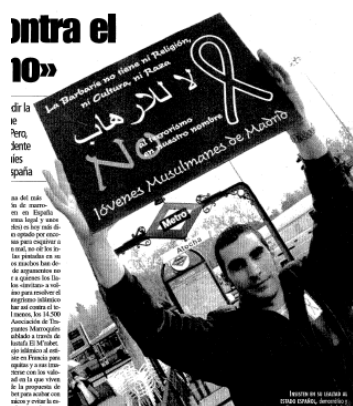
ntra el
no»

dir la
ne
Pero,
dente
ste
spaña

La Barbarie no tiene ni Religión, ni Cultura, ni Raza
لا للإرهاب
No
al terrorismo en nuestro nombre
Jóvenes Musulmanes de Madrid

Metro
Atocha

del mis
de marro
en España
ma legal y unos
(es) es hoy más di
o optado por esco
ras para esquivar a
a mal, no sólo los in
las pistadas en su
os muchos han de
de argumentos no
a quienes los Ba
«invitan» a vol
para resolver el
tegrismo islámico
har así contra el
menos, los 14.500
Asociación de Tra
yantes Marroquíes
ubicada a través de
lustafa El M'rabet
ejo islámico el ente
en Francia para
ispitas y a sus inte
rterse con los valo
ad en la que viven
la propuesta de
bet para acabar con
nico y evitar la re

INSISTEN EN SU LEALTAD AL ESTADO ESPAÑOL. Jóvenes